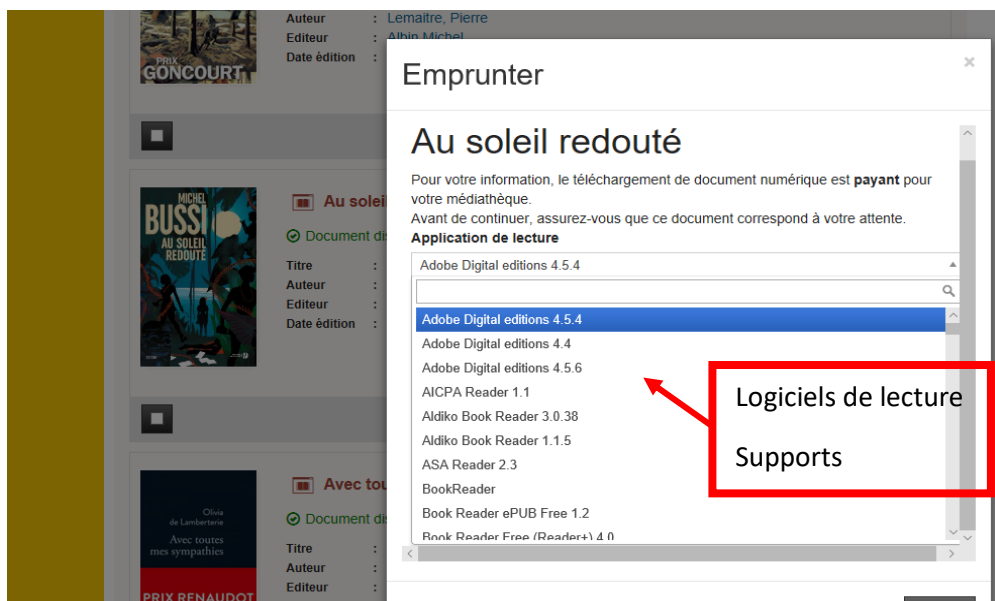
PRIX GONCOURT

Auteur : Lemaitre, Pierre
Editeur : Albin Michel
Date édition :

MICHEL BUSSI AU SOLEIL REDOUTÉ

Au solei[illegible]

Document di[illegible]

Titre :
Auteur :
Editeur :
Date édition :

Olivia de Lamberterie
Avec toutes mes sympathies
PRIX RENAUDOT

Avec tou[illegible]

Document di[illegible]

Titre :
Auteur :
Editeur :

Emprunter

×

Au soleil redouté

Pour votre information, le téléchargement de document numérique est **payant** pour votre médiathèque.
Avant de continuer, assurez-vous que ce document correspond à votre attente.

**Application de lecture**

Adobe Digital editions 4.5.4

Adobe Digital editions 4.5.4
Adobe Digital editions 4.4
Adobe Digital editions 4.5.6
AICPA Reader 1.1
Aldiko Book Reader 3.0.38
Aldiko Book Reader 1.1.5
ASA Reader 2.3
BookReader
Book Reader ePUB Free 1.2
Book Reader Free (Reader+) 4.0

Logiciels de lecture

Supports